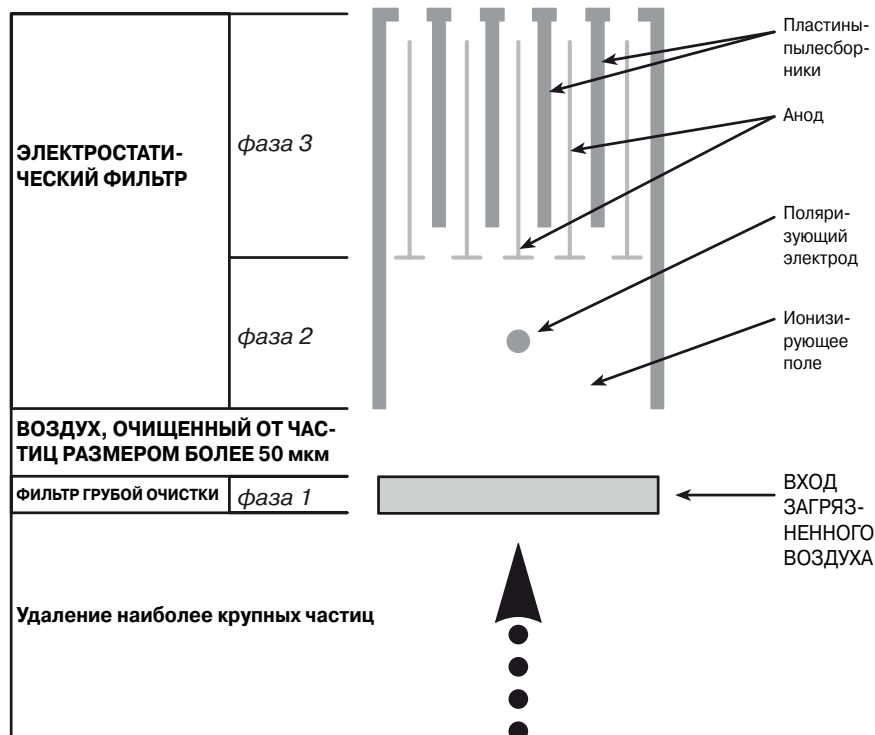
ЭЛЕКТРОСТАТИЧЕСКИЙ ФИЛЬТР

фаза 3

фаза 2

ВОЗДУХ, ОЧИЩЕННЫЙ ОТ ЧАСТИЦ РАЗМЕРОМ БОЛЕЕ 50 мкм

ФИЛЬТР ГРУБОЙ ОЧИСТКИ

фаза 1

Удаление наиболее крупных частиц

Пластины-пылесборники

Анод

Поляризующий электрод

Ионизирующее поле

ВХОД ЗАГРЯЗНЕННОГО ВОЗДУХА